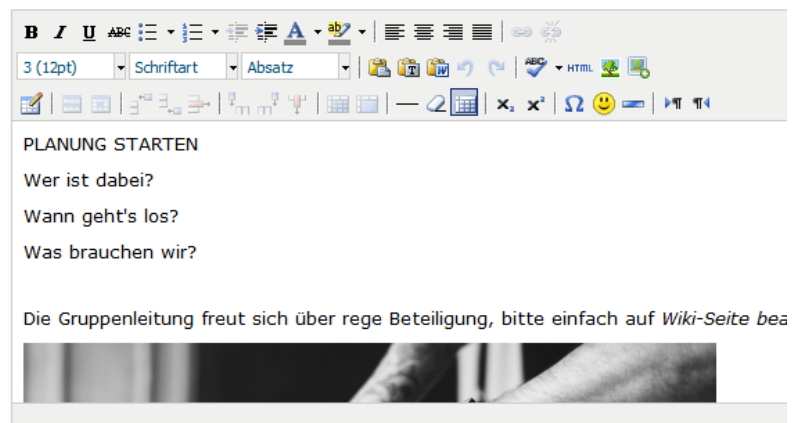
B I U ABC

3 (12pt) Schriftart Absatz

HTML

PLANUNG STARTEN

Wer ist dabei?

Wann geht's los?

Was brauchen wir?

Die Gruppenleitung freut sich über rege Beteiligung, bitte einfach auf *Wiki-Seite bea*